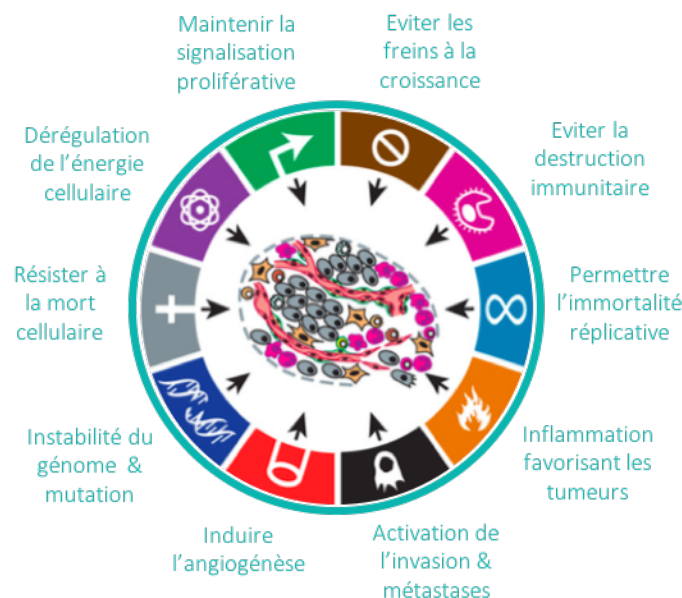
Maintenir la signalisation proliférative

Eviter les freins à la croissance

Eviter la destruction immunitaire

Permettre l'immortalité réplicative

Inflammation favorisant les tumeurs

Activation de l'invasion & métastases

Induire l'angiogénèse

Instabilité du génome & mutation

Résister à la mort cellulaire

Dérégulation de l'énergie cellulaire